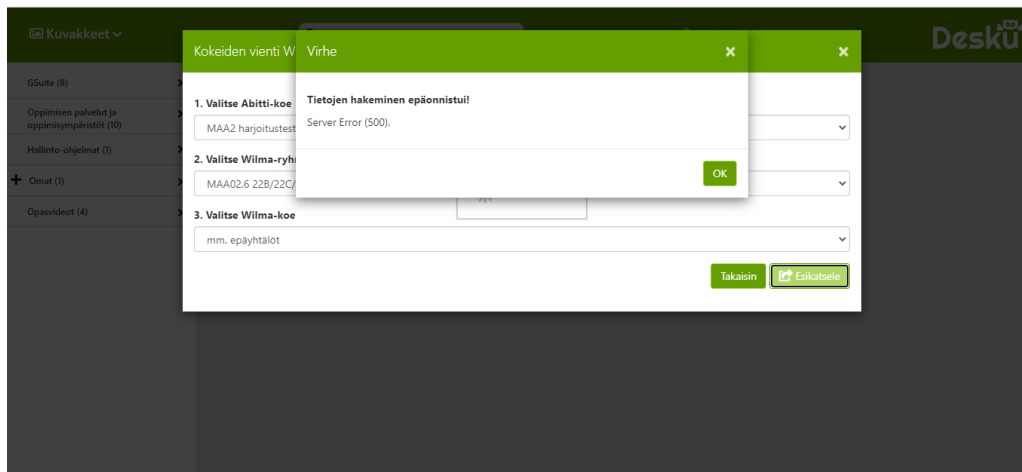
Kuvakkeet

Desku

GSuite (8)

Oppimisen palvelut ja oppimisympäristöt (10)

Hallinto-ohjelmat (1)

Omat (1)

Opasvideot (4)

Kokeiden vienti W

1. Valitse Abitti-koe

MAA2 harjoitustest

2. Valitse Wilma-ryhm

MAA02.6 22B/22C/

3. Valitse Wilma-koe

mm. epäyhtälöt

Takaisin

Esikatsele

Virhe

Tietojen hakeminen epäonnistui!

Server Error (500).

OK